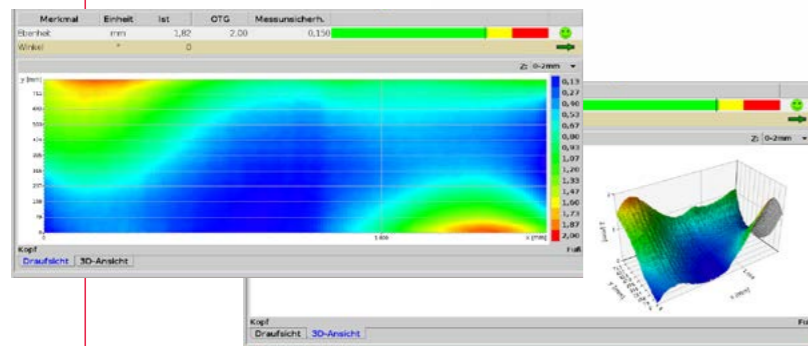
| Merkmal | Einheit | Ist | OTG | Messunsicherh. |
|---|---|---|---|---|
| Ebenheit | mm | 1,82 | 2,00 | 0,150 |
| Winkel | ° | 0 | | |

Z: 0-2mm

y [mm]

0,13
0,27
0,40
0,53
0,67
0,80
0,93
1,07
1,20
1,33
1,47
1,60
1,73
1,87
2,00

0
1.000
x [mm]

Kopf
Fuß

Draufsicht
3D-Ansicht

Z: 0-2mm

z [mm]
y [mm]
x [mm]

Kopf
Fu

Draufsicht
3D-Ansicht